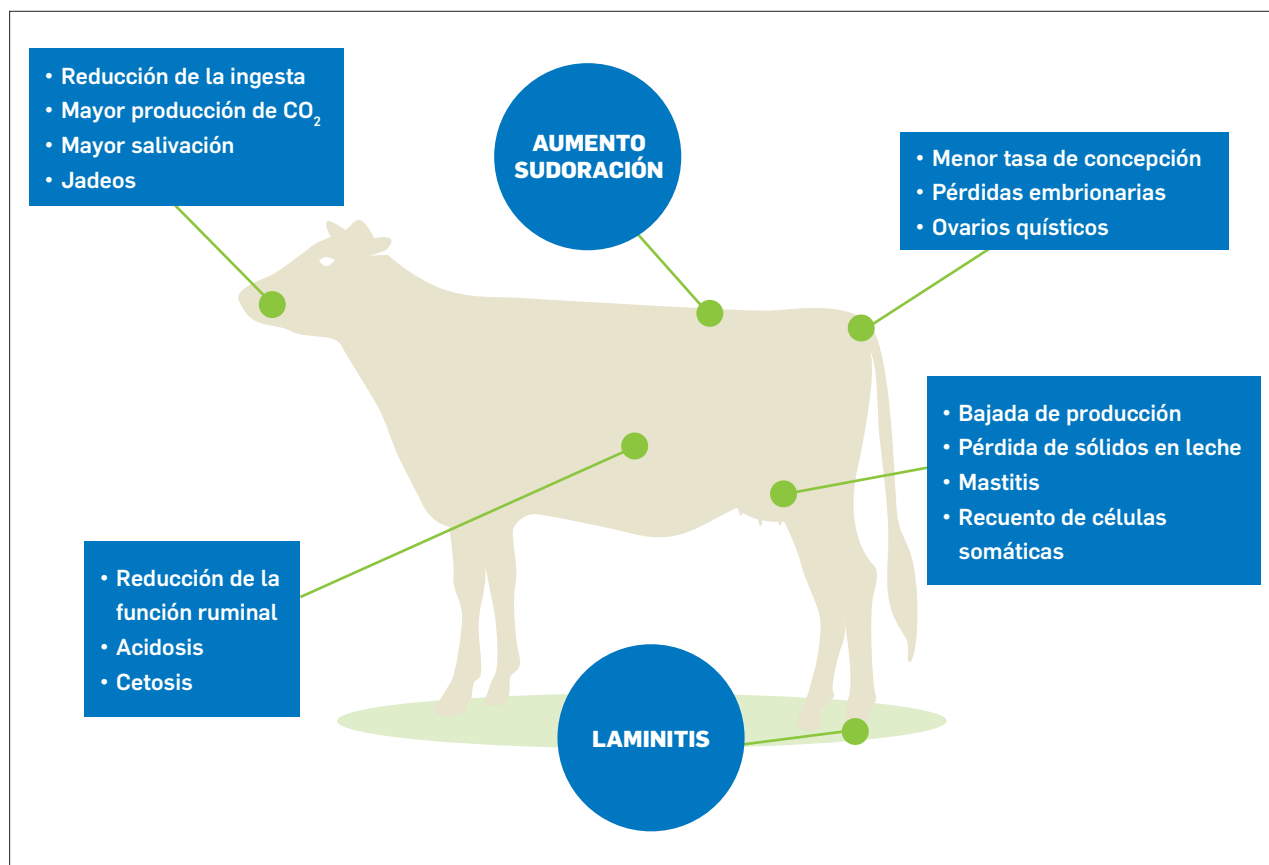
• Reducción de la ingesta
• Mayor producción de $CO_2$
• Mayor salivación
• Jadeos

AUMENTO SUDORACIÓN

• Menor tasa de concepción
• Pérdidas embrionarias
• Ovarios quísticos

• Bajada de producción
• Pérdida de sólidos en leche
• Mastitis
• Recuento de células somáticas

• Reducción de la función ruminal
• Acidosis
• Cetosis

LAMINITIS